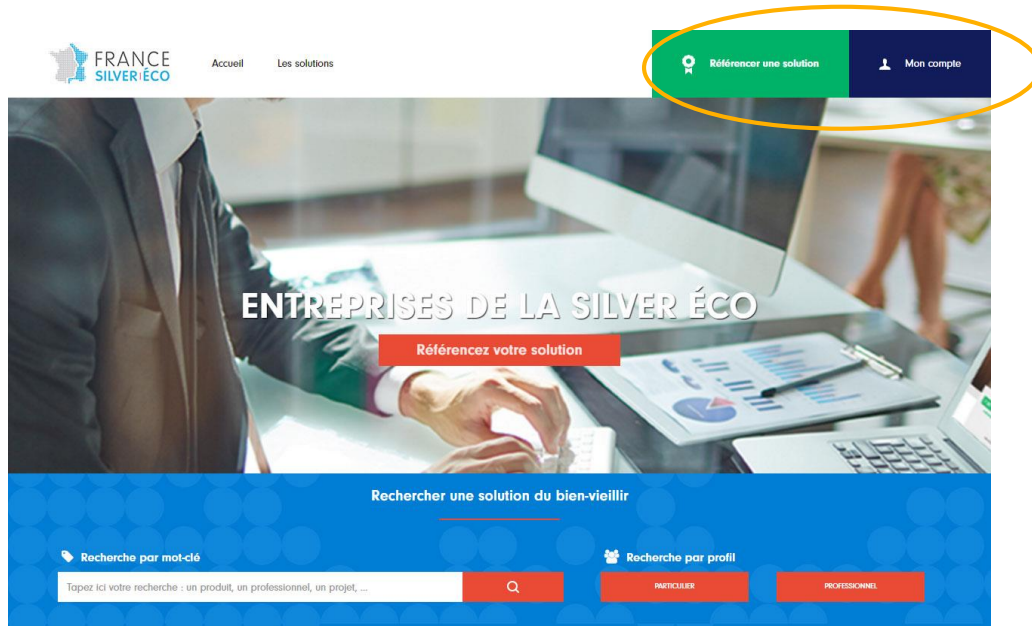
FRANCE SILVER ÉCO

Accueil

Les solutions

Référencer une solution

Mon compte

ENTREPRISES DE LA SILVER ÉCO

Référencez votre solution

Rechercher une solution du bien-vieillir

Recherche par mot-clé

Tapez ici votre recherche : un produit, un professionnel, un projet, ...

Recherche par profil

PARTICULIER

PROFESSIONNEL